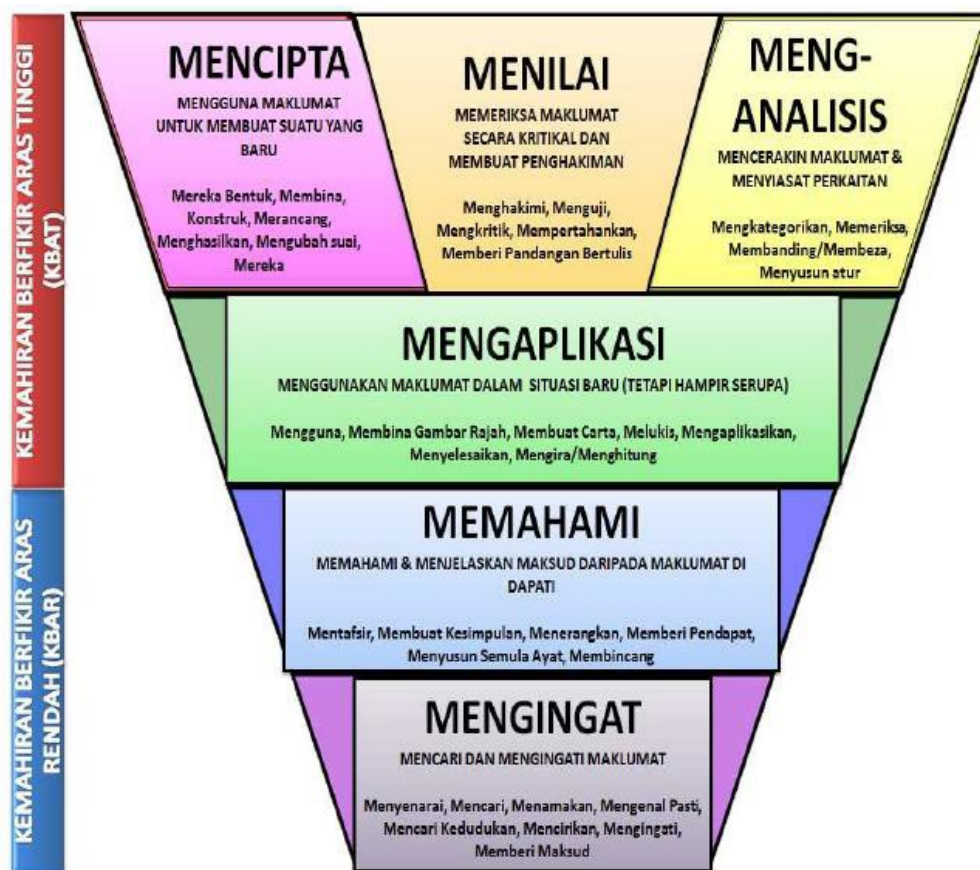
KEMAHIRAN BERFIKIR ARAS TINGGI (KBAT)

KEMAHIRAN BERFIKIR ARAS RENDAH (KBAR)

MENCIPTA
MENGGUNA MAKLUMAT UNTUK MEMBUAT SUATU YANG BARU

Mereka Bentuk, Membina, Konstruk, Merancang, Menghasilkan, Mengubah suai, Mereka

MENILAI
MEMERIKSA MAKLUMAT SECARA KRITIKAL DAN MEMBUAT PENGHAKIMAN

Menghakimi, Menguji, Mengkritik, Mempertahankan, Memberi Pandangan Bertulis

MENG-ANALISIS
MENCERAKIN MAKLUMAT & MENYIASAT PERKAITAN

Mengkategorikan, Memeriksa, Membanding/Membeza, Menyusun atur

MENGAPLIKASI
MENGGUNAKAN MAKLUMAT DALAM SITUASI BARU (TETAPI HAMPIR SERUPA)

Mengguna, Membina Gambar Rajah, Membuat Carta, Melukis, Mengaplikasikan, Menyelesaikan, Mengira/Menghitung

MEMAHAMI
MEMAHAMI & MENJELASKAN MAKSUD DARIPADA MAKLUMAT DI DAPATI

Mentafsir, Membuat Kesimpulan, Menerangkan, Memberi Pendapat, Menyusun Semula Ayat, Membincang

MENGINGAT
MENCARI DAN MENGINGATI MAKLUMAT

Menyenarai, Mencari, Menamakan, Mengenal Pasti, Mencari Kedudukan, Mencirikan, Mengingati, Memberi Maksud